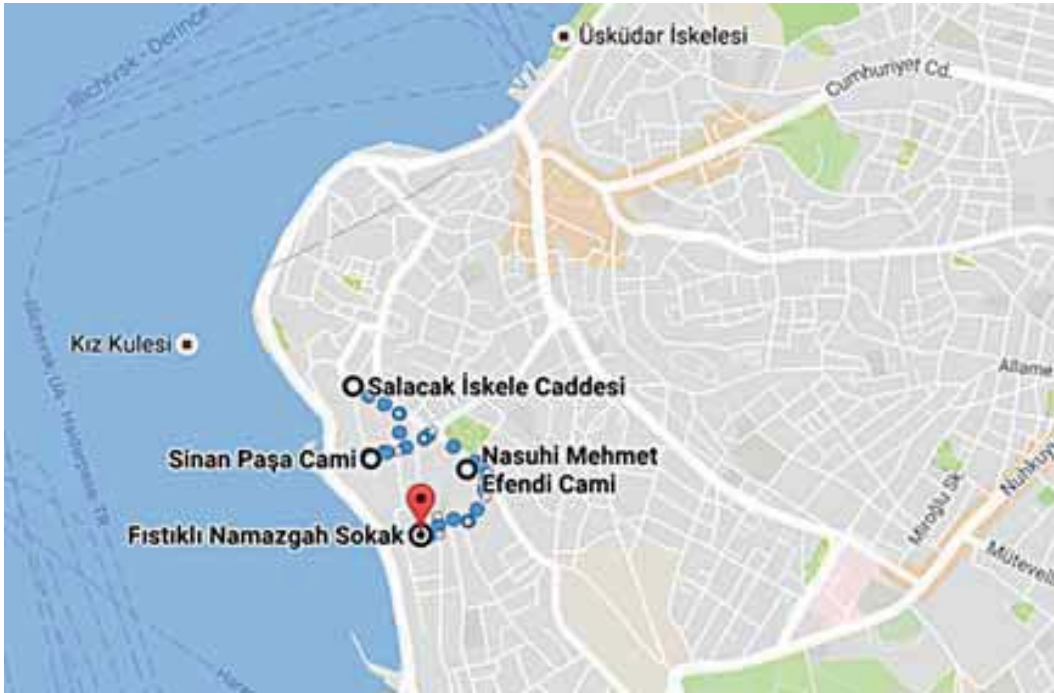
Üsküdar İskelesi
Cumhuriyet Cd.
Ilichivsk - Derince
Kız Kulesi
Ilichivsk, UA - Haydarpasa, TR
Salacak İskele Caddesi
Sinan Paşa Cami
Nasuhi Mehmet Efendi Cami
Fıstıklı Namazgah Sokak
Allame
Nuhkuyu
Miroğlu Sk.
Müteveli